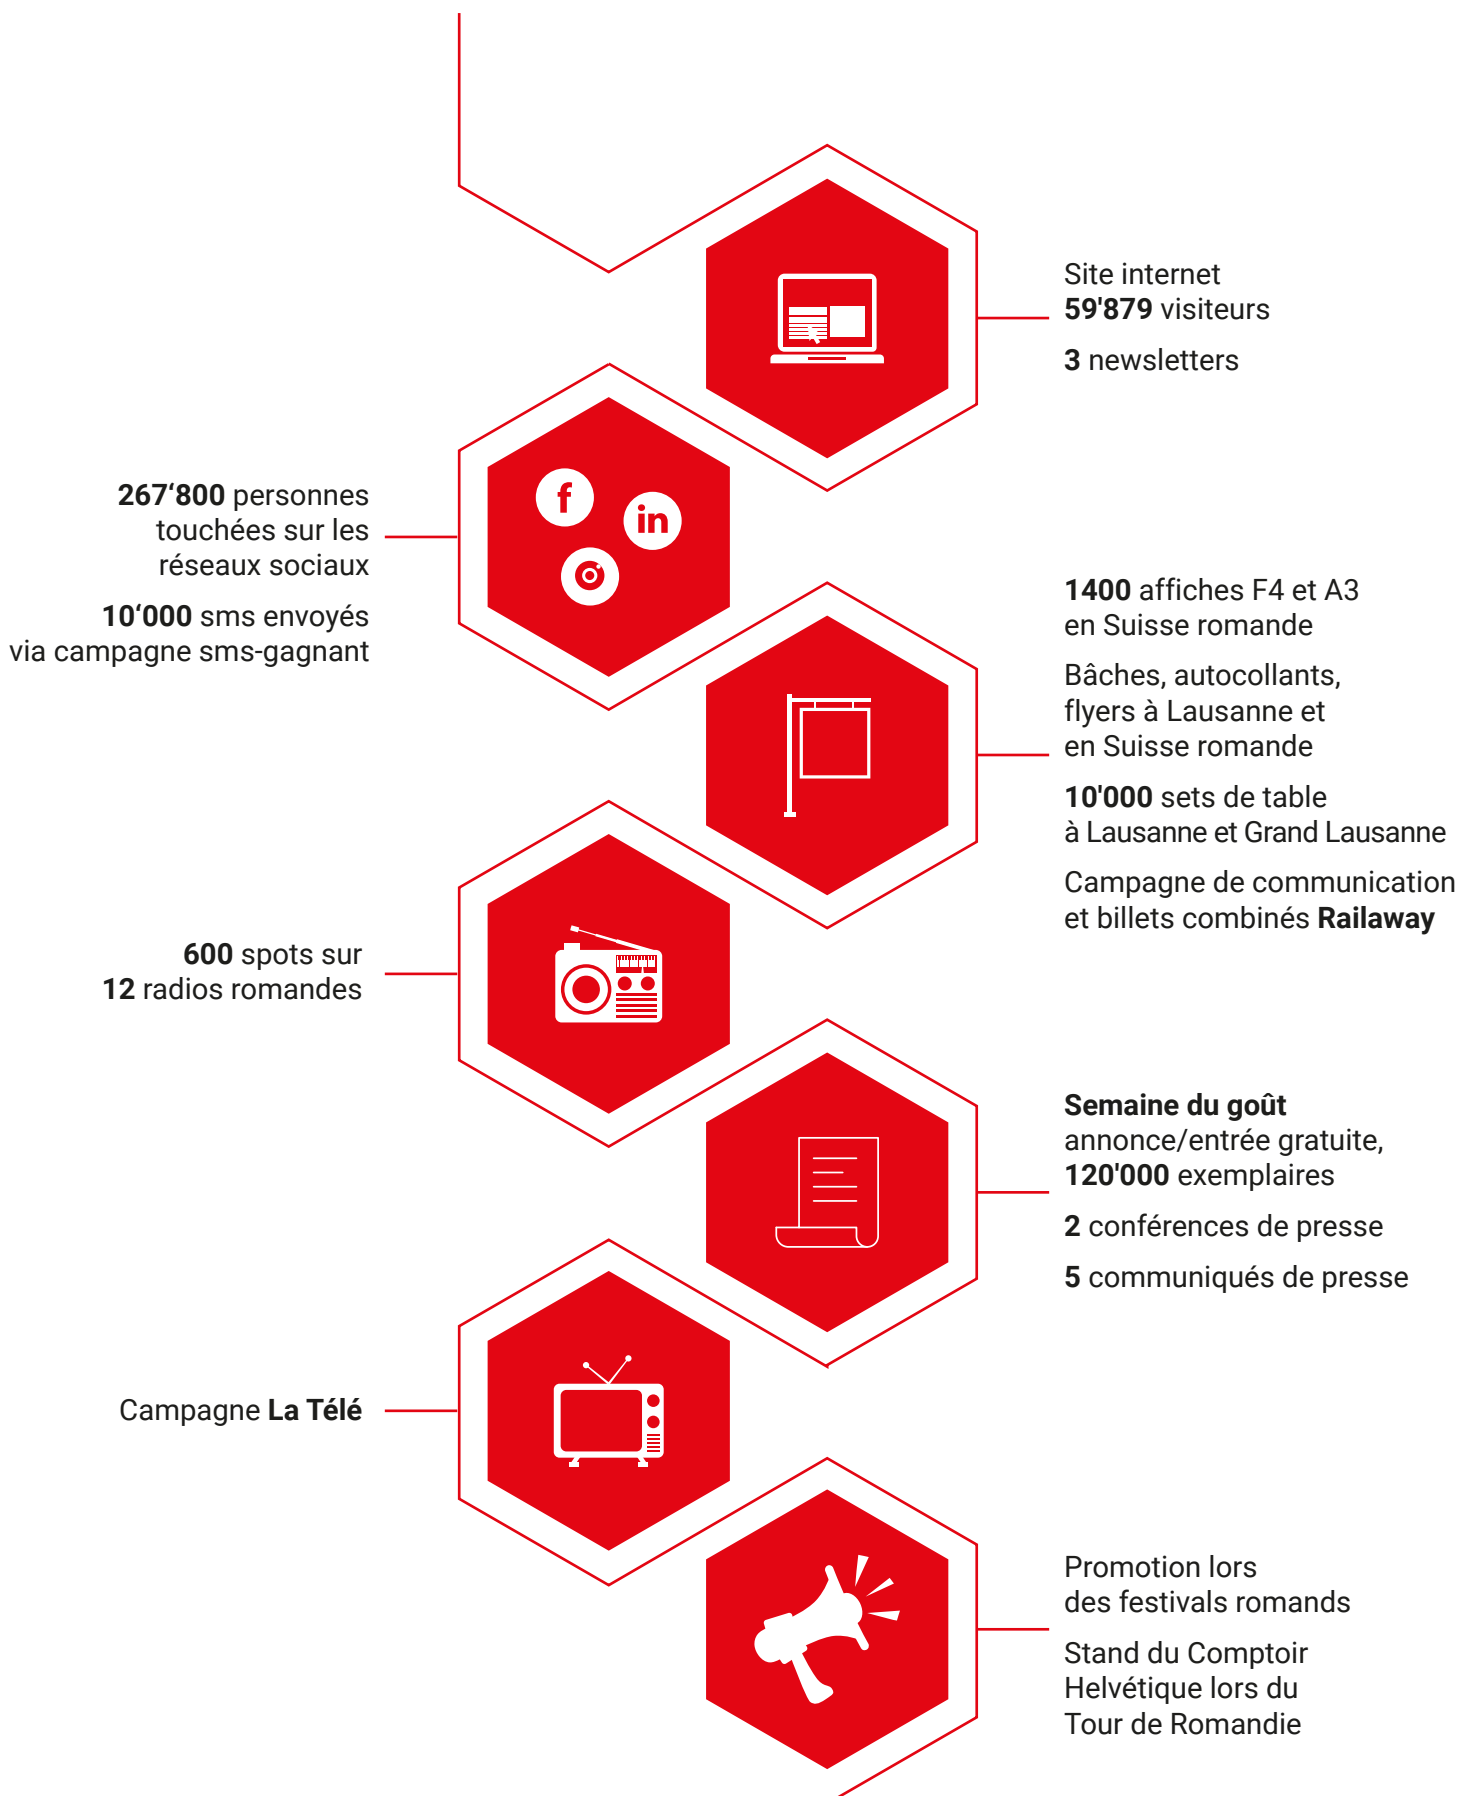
Site internet
59'879 visiteurs

3 newsletters

267‘800 personnes touchées sur les réseaux sociaux

10‘000 sms envoyés via campagne sms-gagnant

1400 affiches F4 et A3 en Suisse romande

Bâches, autocollants, flyers à Lausanne et en Suisse romande

10'000 sets de table à Lausanne et Grand Lausanne

Campagne de communication et billets combinés Railaway

600 spots sur 12 radios romandes

Semaine du goût annonce/entrée gratuite, 120'000 exemplaires

2 conférences de presse

5 communiqués de presse

Campagne La Télé

Promotion lors des festivals romands

Stand du Comptoir Helvétique lors du Tour de Romandie